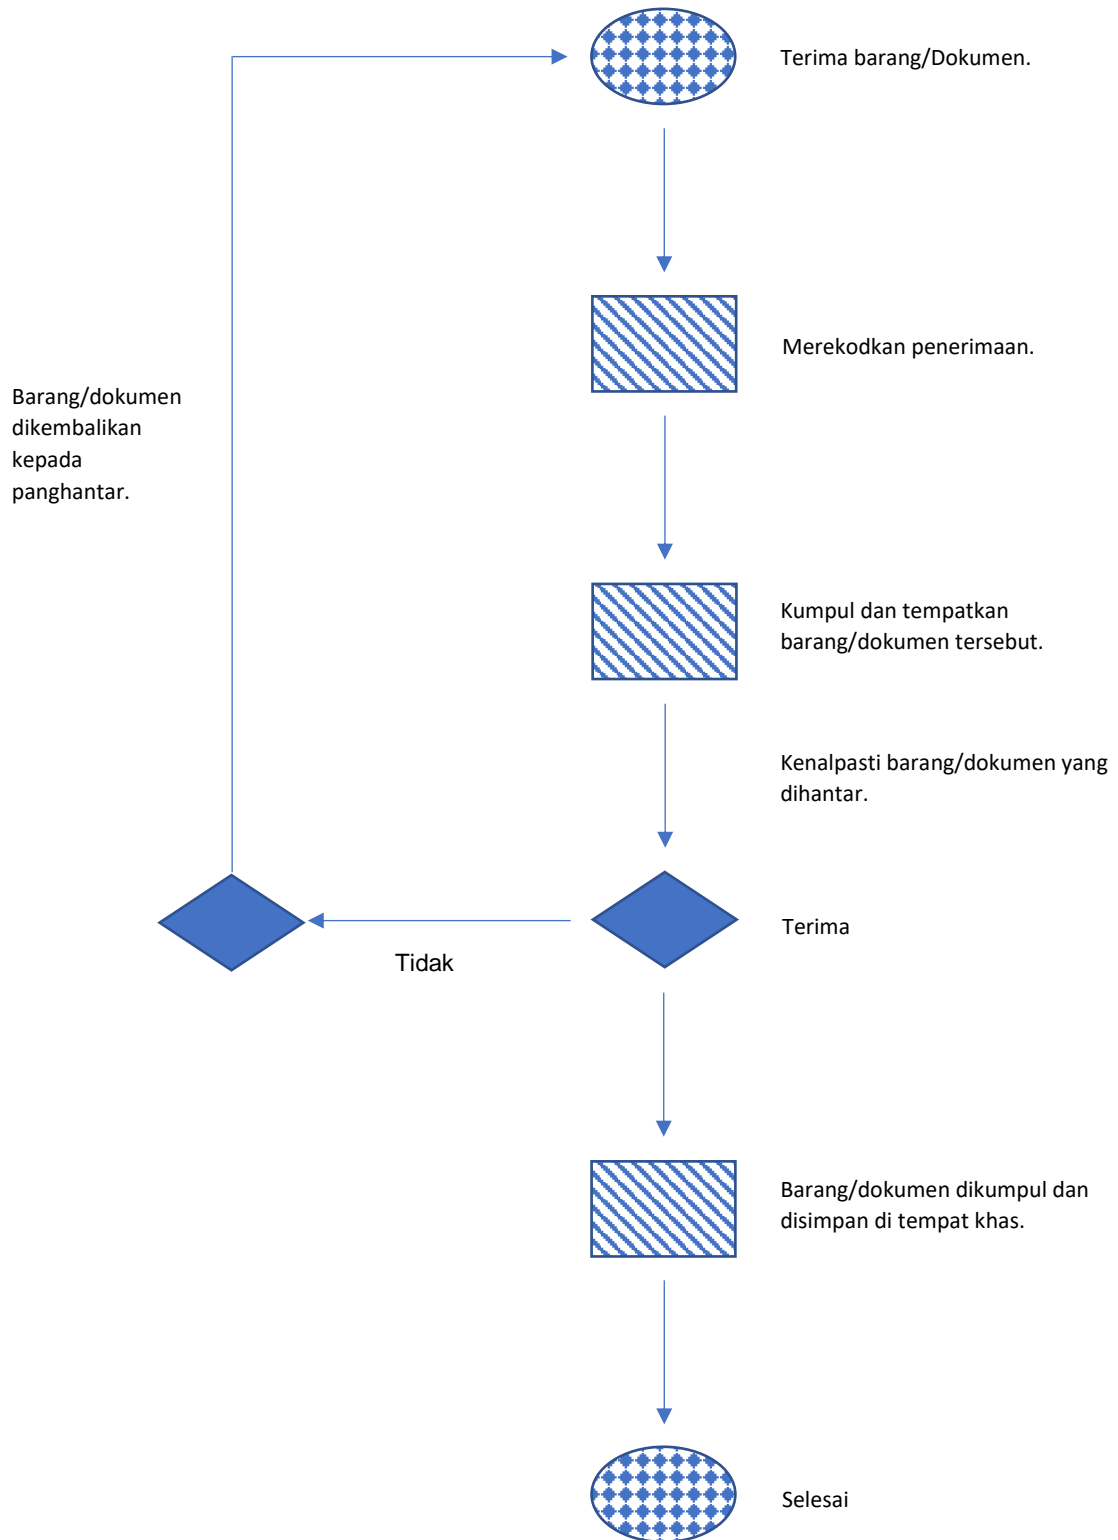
Terima barang/Dokumen.

Merekodkan penerimaan.

Barang/dokumen dikembalikan kepada panghantar.

Kumpul dan tempatkan barang/dokumen tersebut.

Kenalpasti barang/dokumen yang dihantar.

Terima

Tidak

Barang/dokumen dikumpul dan disimpan di tempat khas.

Selesai